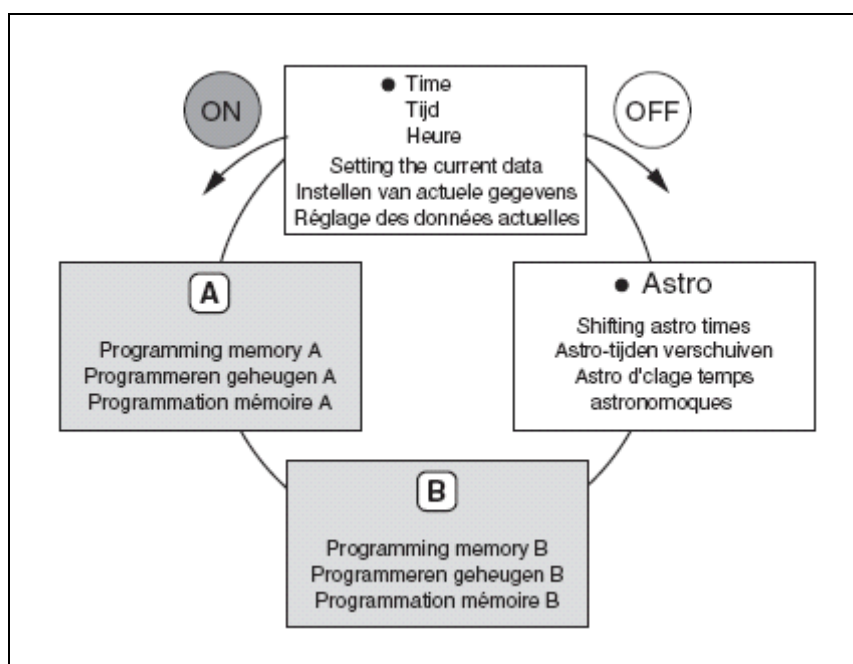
ON

OFF

● Time
Tijd
Heure
Setting the current data
Instellen van actuele gegevens
Réglage des données actuelles

A

Programming memory A
Programmeren geheugen A
Programmation mémoire A

● Astro

Shifting astro times
Astro-tijden verschuiven
Astro d'clage temps astronomoques

B

Programming memory B
Programmeren geheugen B
Programmation mémoire B